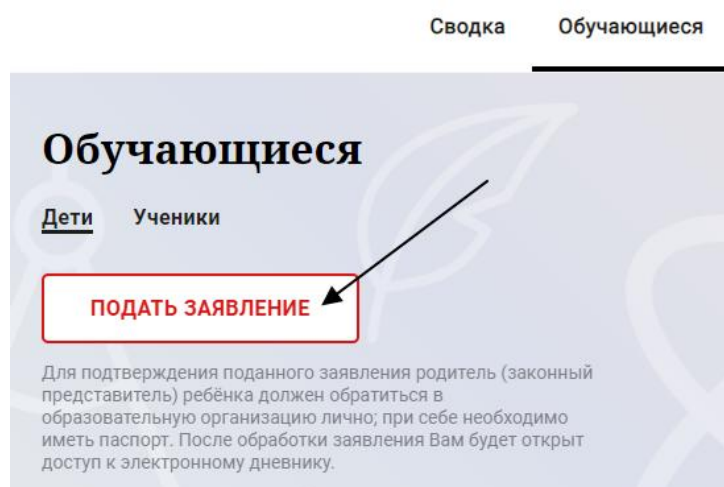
Сводка Обучающиеся

Обучающиеся

Дети Ученики

ПОДАТЬ ЗАЯВЛЕНИЕ

Для подтверждения поданного заявления родитель (законный представитель) ребёнка должен обратиться в образовательную организацию лично; при себе необходимо иметь паспорт. После обработки заявления Вам будет открыт доступ к электронному дневнику.